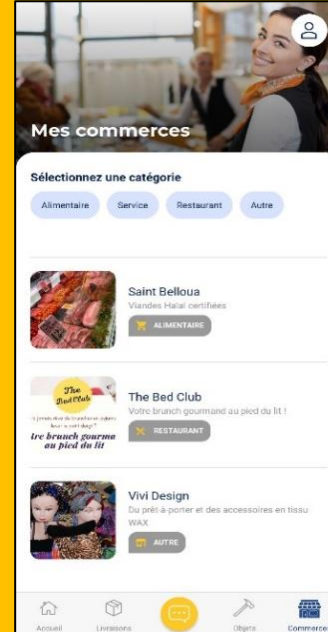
Mes commerces

Sélectionnez une catégorie

Alimentaire Service Restaurant Autre

Saint Belloua
Viandes Halal certifiées
ALIMENTAIRE

The Bed Club
Votre brunch gourmand au pied du lit !
RESTAURANT

The Bed Club
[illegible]
Ire brunch gourma au pied du lit

Vivi Design
Du prêt-à-porter et des accessoires en tissu WAX
AUTRE

Accueil Livraisons Objets Commerces